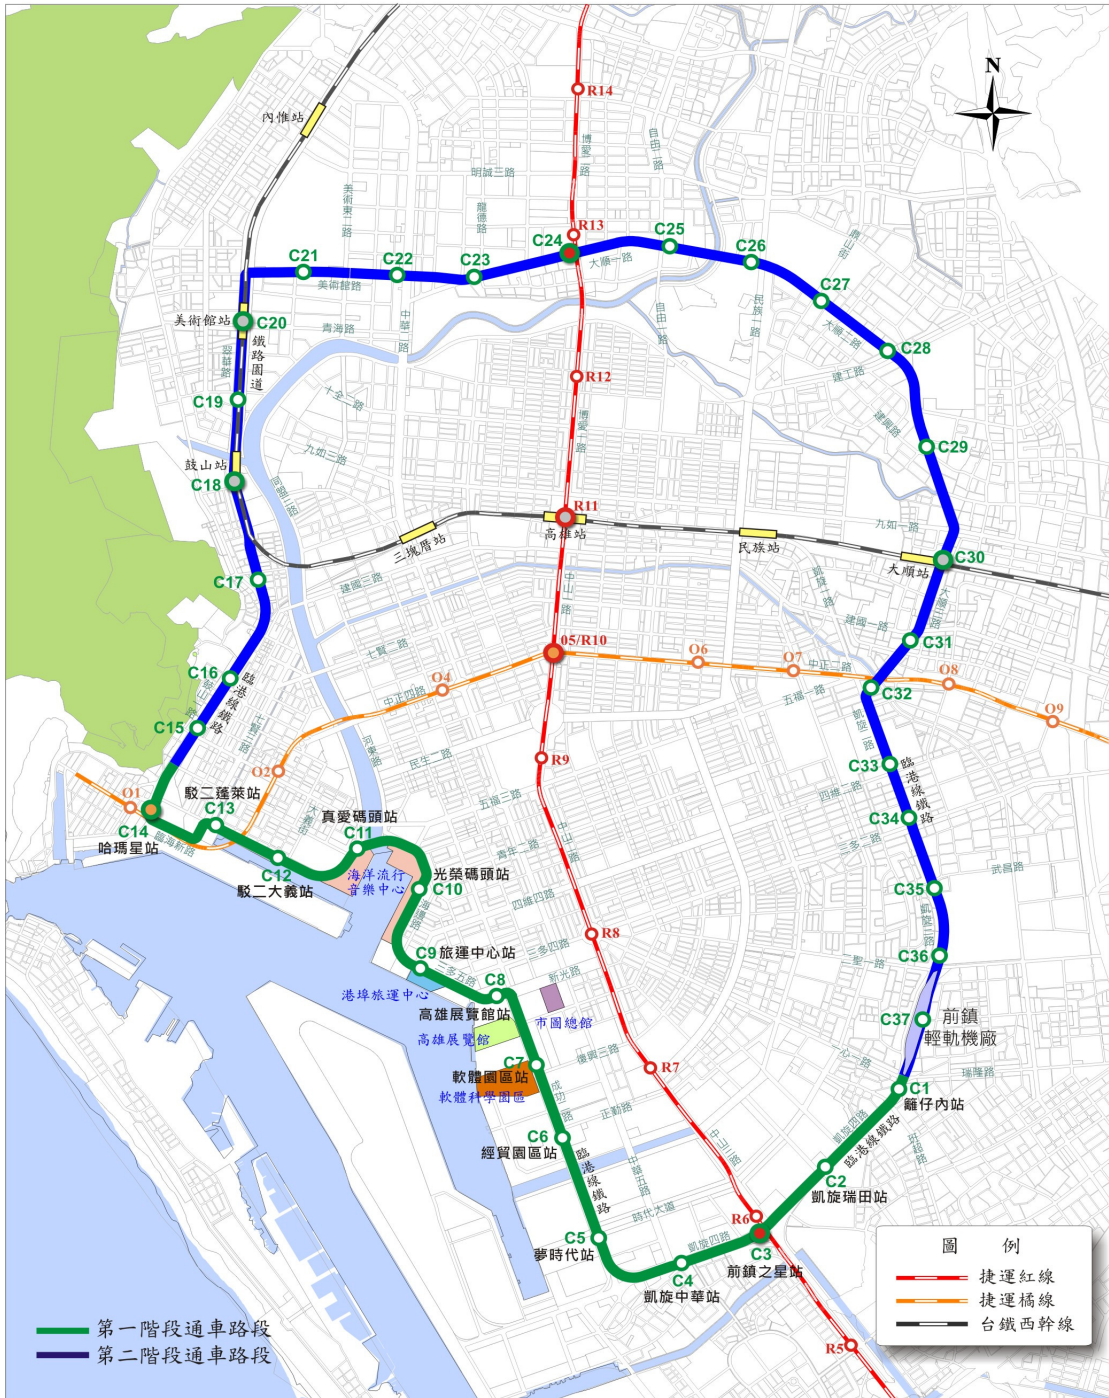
N

內惟站

R14

博愛一路

自由一路

明誠三路

美術東二路

龍德路

R13

C21 C22 C23 C24 C25 C26

大順一路

美術館路

民族一路

C27

自由二路

美術館站 C20

青海路

中華一路

大順二路

C28

鐵路園道

R12

建工路

十全一路

C19

翠華路

博愛一路

建興路

九如三路

C29

鼓山站

C18

同盟三路

R11

高雄站

九如一路

三塊厝站

民族站

C30

大順站

建國三路

中山一路

鼓山一路

大順三路

C17

建國一路

C31

七賢一路

05/R10

O6

O7

O8

中正四路

O4

中正二路

五福一路

C32

O9

C16

臨港線鐵路

七賢三路

凱旋二路

C15

河東路

民生一路

O2

R9

C33

臨港線鐵路

五福三路

O1

駁二蓬萊站

C13

大勇路

真愛碼頭站

C34

四維一路

C14

哈瑪星站

臨海新路

C11

青年一路

三多一路

C12

海洋流行音樂中心

駁二大義站

光榮碼頭站

C10

中山一路

武昌路

四維四路

C35

凱旋三路

R8

三多四路

C9 旅運中心站

新光路

C36

二聖一路

三多五路

C8

港埠旅運中心

市圖總館

高雄展覽館站

C37

前鎮輕軌機廠

高雄展覽館

擴興三路

C7

R7

軟體園區站

軟體科學園區

一心一路

瑞隆路

成功二路

C1

籬仔內站

正勤路

中山三路

C6

經貿園區站

臨港線鐵路

凱旋四路

臨港線鐵路

中華五路

時代大道

C2

凱旋瑞田站

R6

凱旋四路

C5

C3

夢時代站

前鎮之星站

C4

凱旋中華站

R5

圖　例

捷運紅線

捷運橘線

台鐵西幹線

第一階段通車路段

第二階段通車路段